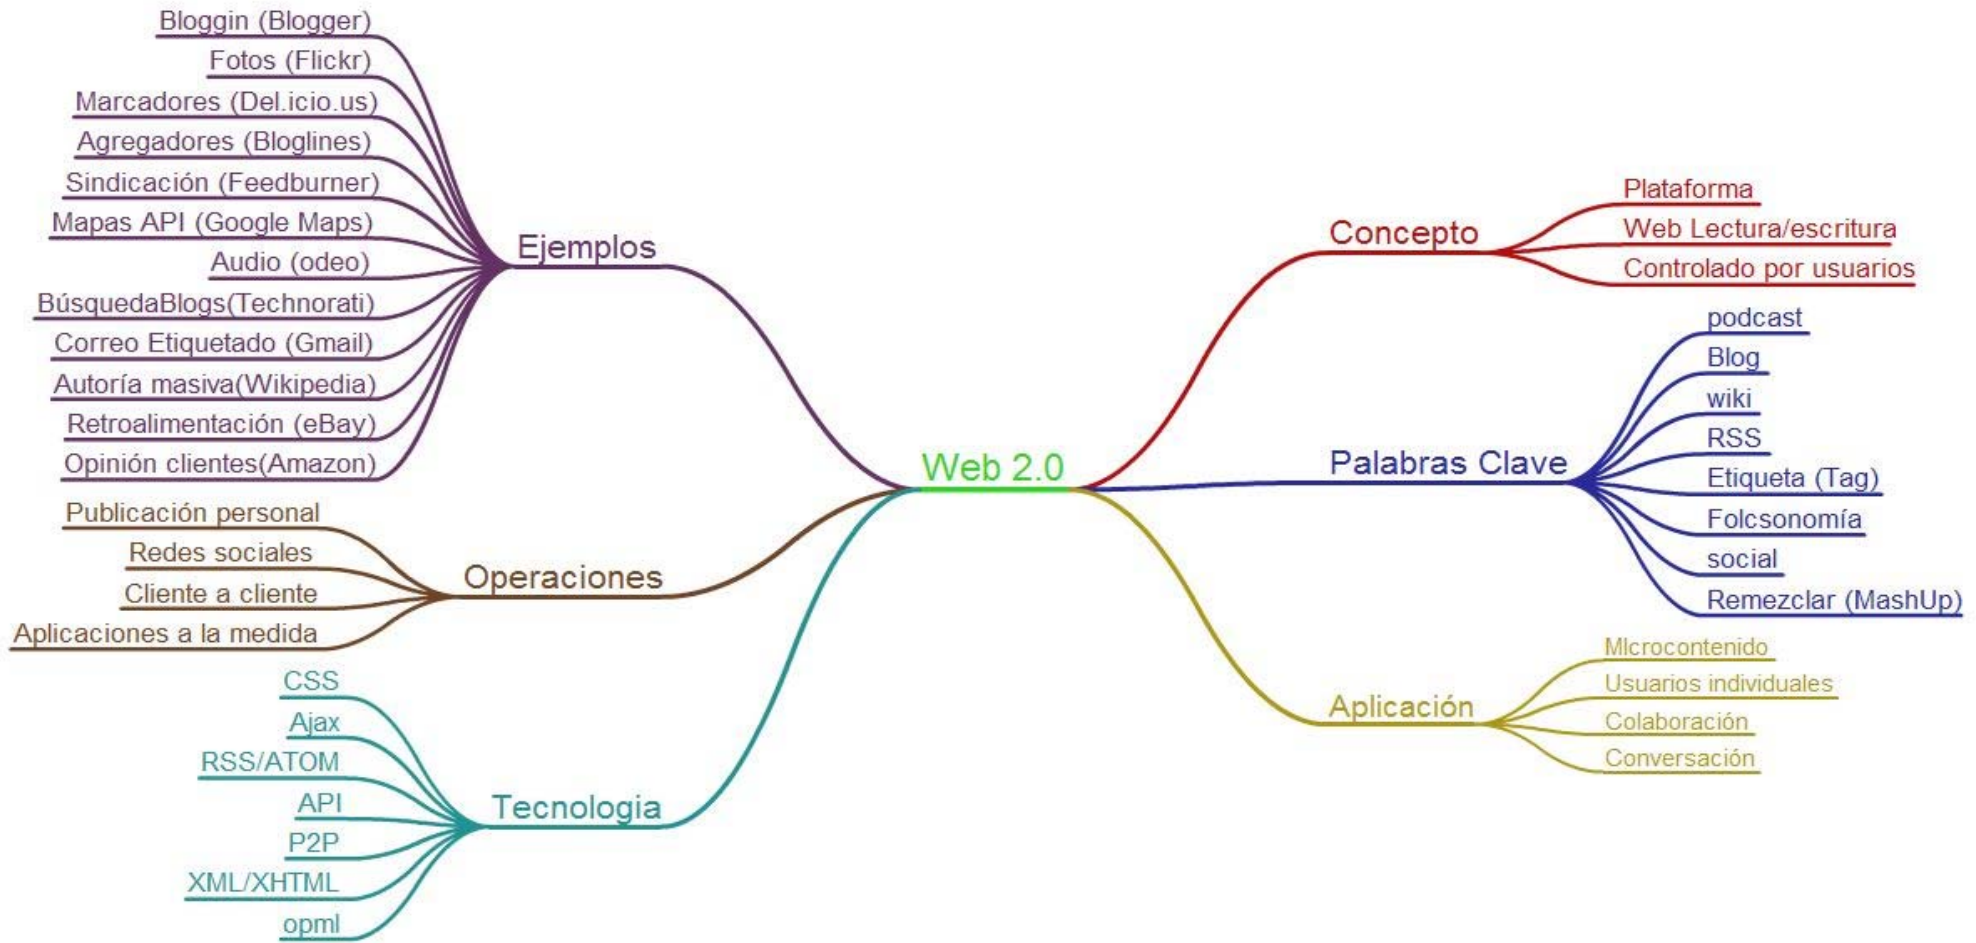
Web 2.0

Ejemplos
Bloggin (Blogger)
Fotos (Flickr)
Marcadores (Del.icio.us)
Agregadores (Bloglines)
Sindicación (Feedburner)
Mapas API (Google Maps)
Audio (odeo)
BúsquedaBlogs(Technorati)
Correo Etiquetado (Gmail)
Autoría masiva(Wikipedia)
Retroalimentación (eBay)
Opinión clientes(Amazon)

Operaciones
Publicación personal
Redes sociales
Cliente a cliente
Aplicaciones a la medida

Tecnologia
CSS
Ajax
RSS/ATOM
API
P2P
XML/XHTML
opml

Concepto
Plataforma
Web Lectura/escritura
Controlado por usuarios

Palabras Clave
podcast
Blog
wiki
RSS
Etiqueta (Tag)
Folcsonomía
social
Remezclar (MashUp)

Aplicación
MIcrocontenido
Usuarios individuales
Colaboración
Conversación